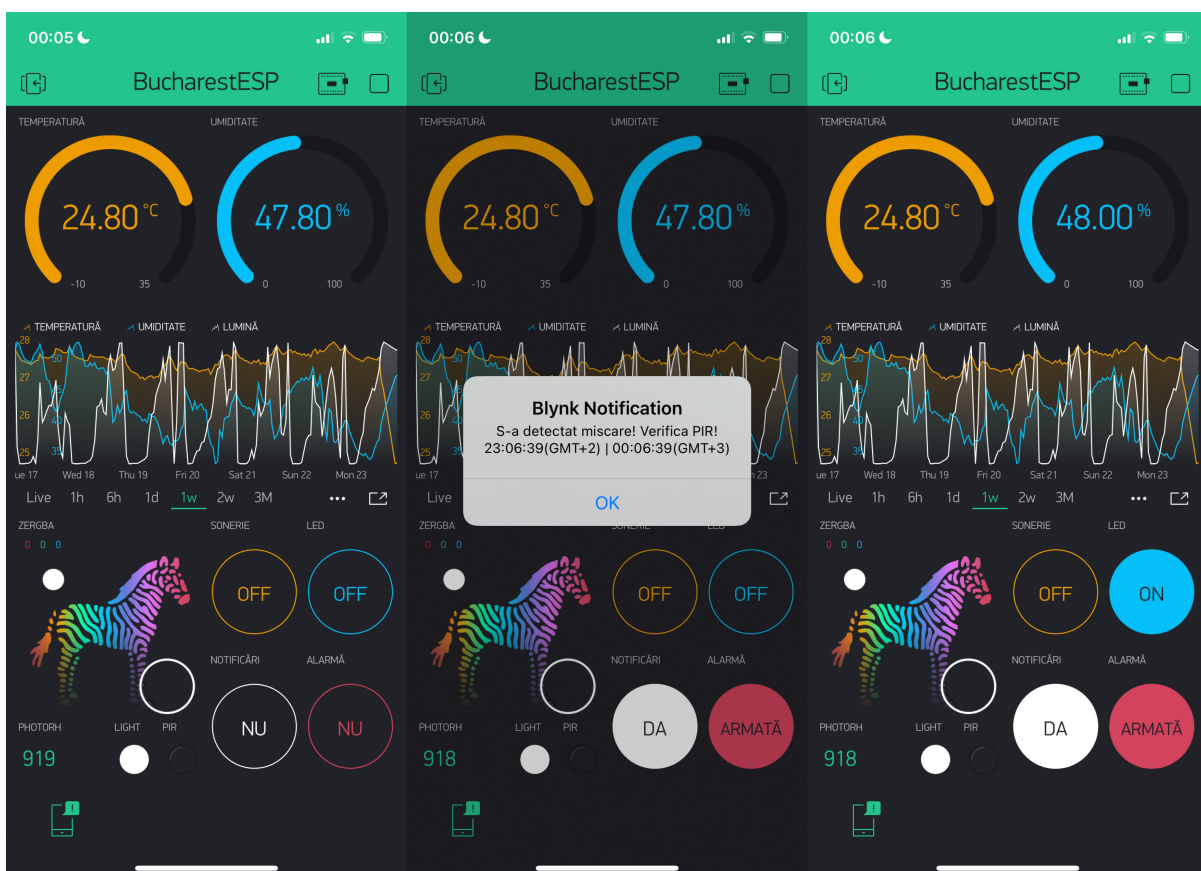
00:05

BucharestESP

TEMPERATURĂ
24.80 °C
-10 35

UMIDITATE
47.80 %
0 100

TEMPERATURĂ UMIDITATE LUMINĂ

28
27
26
25
50
45
35

ue 17 Wed 18 Thu 19 Fri 20 Sat 21 Sun 22 Mon 23

Live 1h 6h 1d 1w 2w 3M •••

ZERGBA
0 0 0

SONERIE
OFF

LED
OFF

NOTIFICĂRI
NU

ALARMĂ
NU

PHOTORH
919

LIGHT PIR

00:06

BucharestESP

TEMPERATURĂ
24.80 °C
-10 35

UMIDITATE
47.80 %
0 100

TEMPERATURĂ UMIDITATE LUMINĂ

28
27
26
25

ue 17 23

Live

Blynk Notification
S-a detectat miscare! Verifica PIR!
23:06:39(GMT+2) | 00:06:39(GMT+3)
OK

ZERGBA
0 0 0

OFF
OFF

NOTIFICĂRI
DA

ALARMĂ
ARMATĂ

PHOTORH
918

LIGHT PIR

00:06

BucharestESP

TEMPERATURĂ
24.80 °C
-10 35

UMIDITATE
48.00 %
0 100

TEMPERATURĂ UMIDITATE LUMINĂ

28
27
26
25

ue 17 Wed 18 Thu 19 Fri 20 Sat 21 Sun 22 Mon 23

Live 1h 6h 1d 1w 2w 3M •••

ZERGBA
0 0 0

SONERIE
OFF

LED
ON

NOTIFICĂRI
DA

ALARMĂ
ARMATĂ

PHOTORH
918

LIGHT PIR